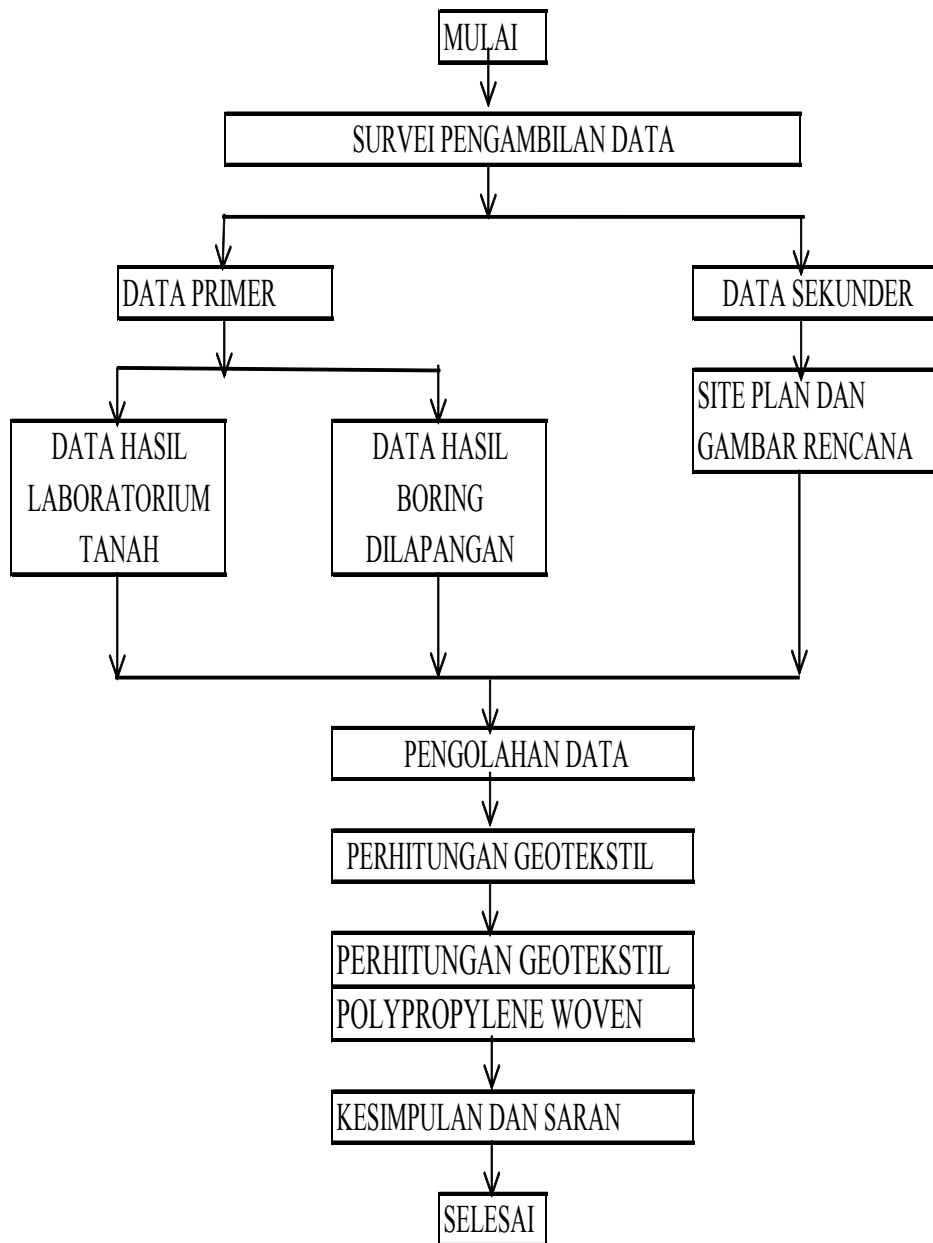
MULAI

SURVEI PENGAMBILAN DATA

DATA PRIMER

DATA SEKUNDER

DATA HASIL LABORATORIUM TANAH

DATA HASIL BORING DILAPANGAN

SITE PLAN DAN GAMBAR RENCANA

PENGOLAHAN DATA

PERHITUNGAN GEOTEKSTIL

PERHITUNGAN GEOTEKSTIL POLYPROPYLENE WOVEN

KESIMPULAN DAN SARAN

SELESAI